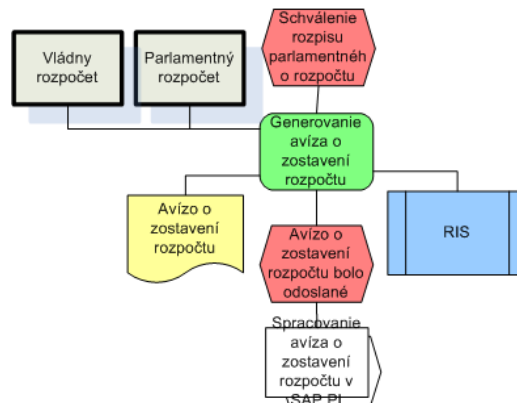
Schválenie rozpisu parlamentnéh o rozpočtu

Vládny rozpočet

Parlamentný rozpočet

Generovanie avíza o zostavení rozpočtu

Avízo o zostavení rozpočtu

Avízo o zostavení rozpočtu bolo odoslané

RIS

Spracovanie avíza o zostavení rozpočtu v SAP PI